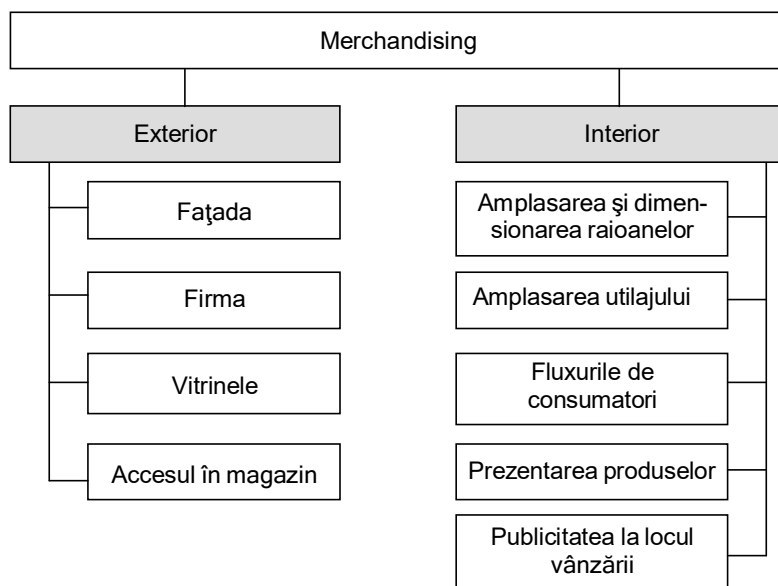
Merchandising

Exterior

Faţada

Firma

Vitrinele

Accesul în magazin

Interior

Amplasarea şi dimensionarea raioanelor

Amplasarea utilajului

Fluxurile de consumatori

Prezentarea produselor

Publicitatea la locul vânzării